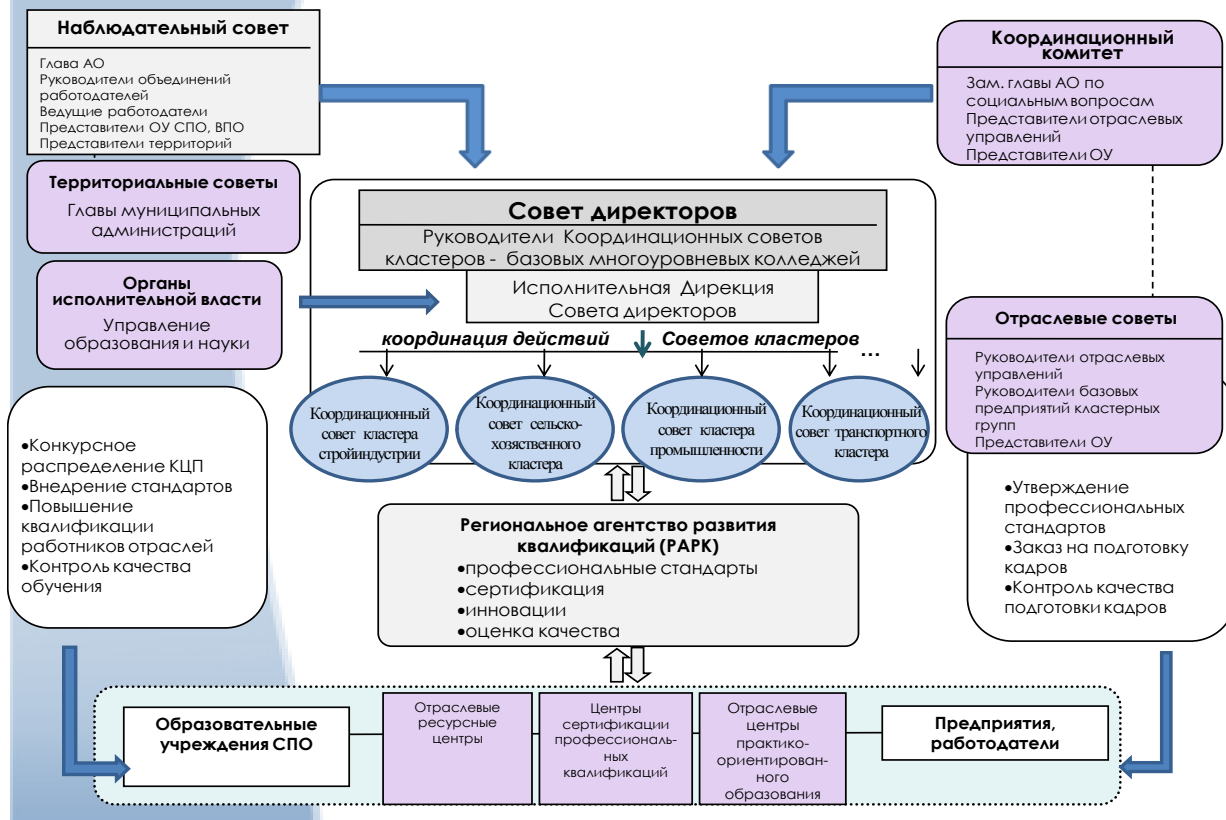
Наблюдательный совет

Глава АО
Руководители объединений работодателей
Ведущие работодатели
Представители ОУ СПО, ВПО
Представители территорий

Территориальные советы

Главы муниципальных администраций

Органы исполнительной власти

Управление образования и науки

•Конкурсное распределение КЦП
•Внедрение стандартов
•Повышение квалификации работников отраслей
•Контроль качества обучения

Координационный комитет

Зам. главы АО по социальным вопросам
Представители отраслевых управлений
Представители ОУ

Совет директоров

Руководители Координационных советов кластеров - базовых многоуровневых колледжей

Исполнительная Дирекция Совета директоров

координация действий Советов кластеров …

Координационный совет кластера стройиндустрии

Координационный совет сельско-хозяственного кластера

Координационный совет кластера промышленности

Координационный совет транспортного кластера

Отраслевые советы

Руководители отраслевых управлений
Руководители базовых предприятий кластерных групп
Представители ОУ

•Утверждение профессиональных стандартов
•Заказ на подготовку кадров
•Контроль качества подготовки кадров

Региональное агентство развития квалификаций (РАРК)
•профессиональные стандарты
•сертификация
•инновации
•оценка качества

Образовательные учреждения СПО

Отраслевые ресурсные центры

Центры сертификации профессиональных квалификаций

Отраслевые центры практико-ориентированного образования

Предприятия, работодатели